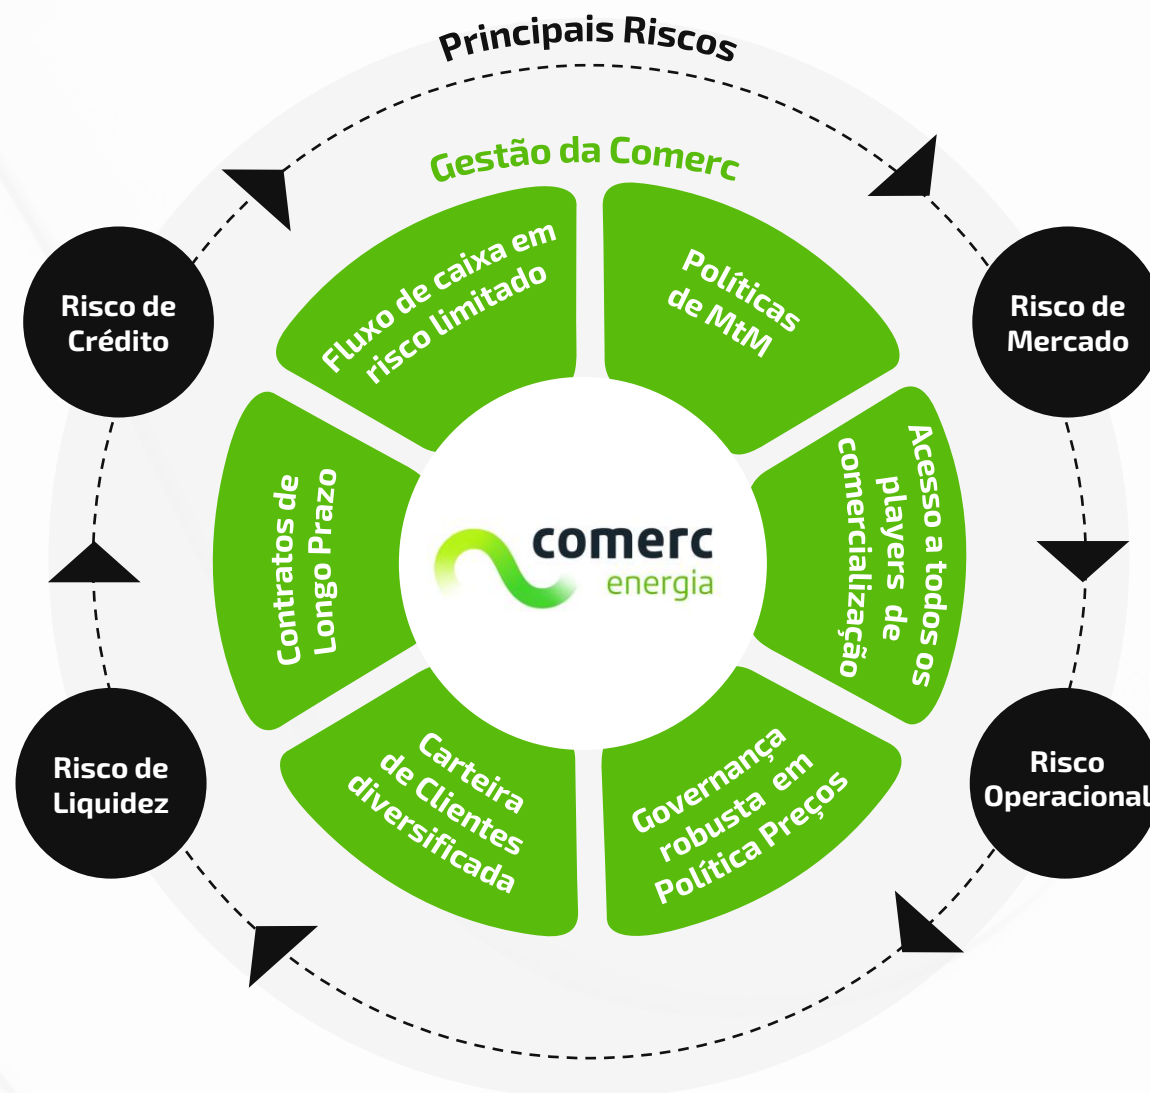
Principais Riscos

Gestão da Comerc

Risco de Crédito

Risco de Mercado

Risco de Liquidez

Risco Operacional

Fluxo de caixa em risco limitado

Políticas de MtM

Acesso a todos os players de comercialização

Governança robusta em Política Preços

Carteira de Clientes diversificada

Contratos de Longo Prazo

comerc energia